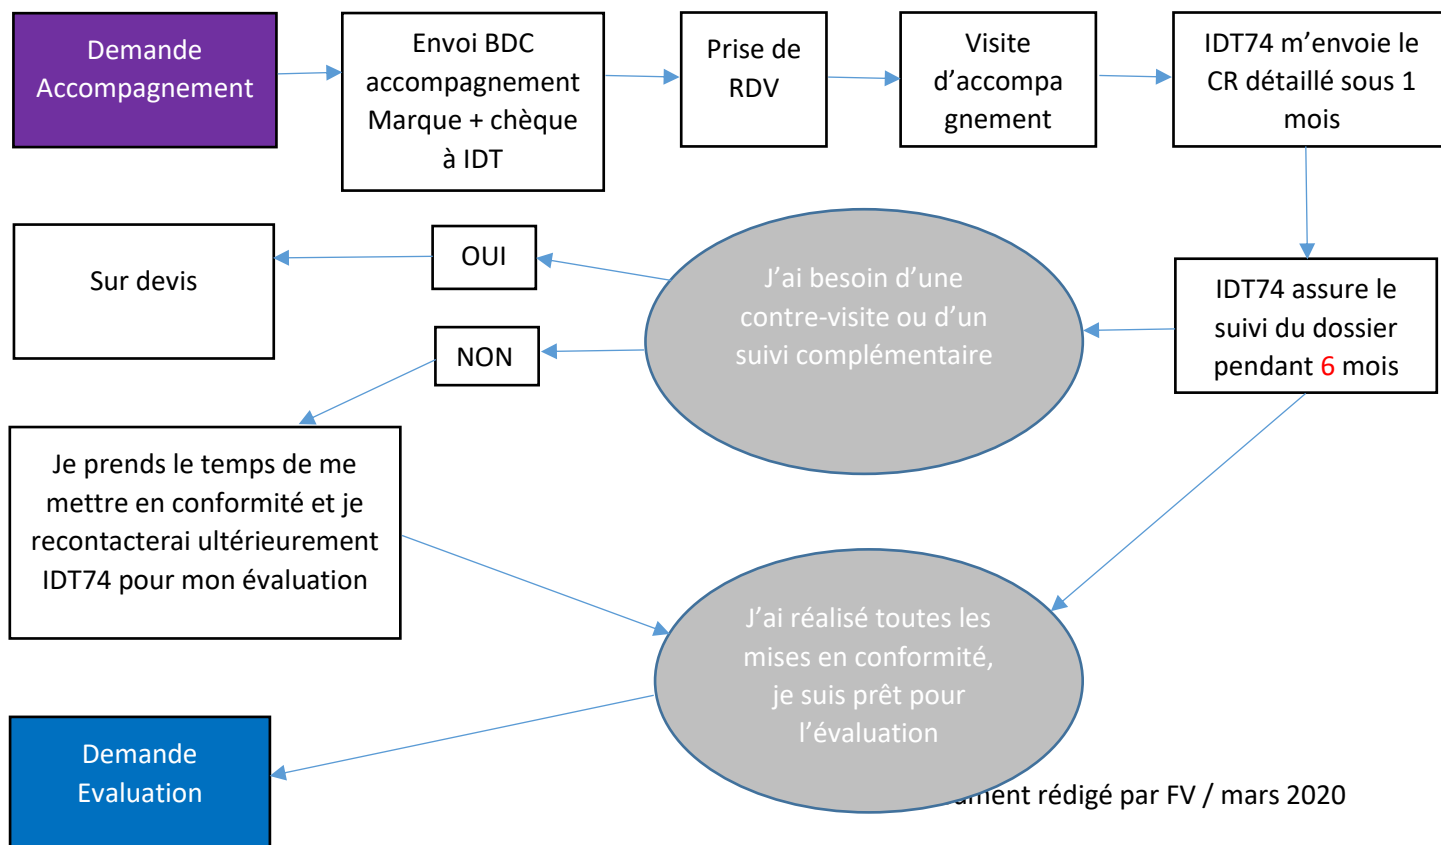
Demande Accompagnement

Envoi BDC accompagnement Marque + chèque à IDT

Prise de RDV

Visite d'accompagnement

IDT74 m'envoie le CR détaillé sous 1 mois

IDT74 assure le suivi du dossier pendant 6 mois

J'ai besoin d'une contre-visite ou d'un suivi complémentaire

OUI

Sur devis

NON

Je prends le temps de me mettre en conformité et je recontacterai ultérieurement IDT74 pour mon évaluation

J'ai réalisé toutes les mises en conformité, je suis prêt pour l'évaluation

Demande Evaluation

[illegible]ment rédigé par FV / mars 2020